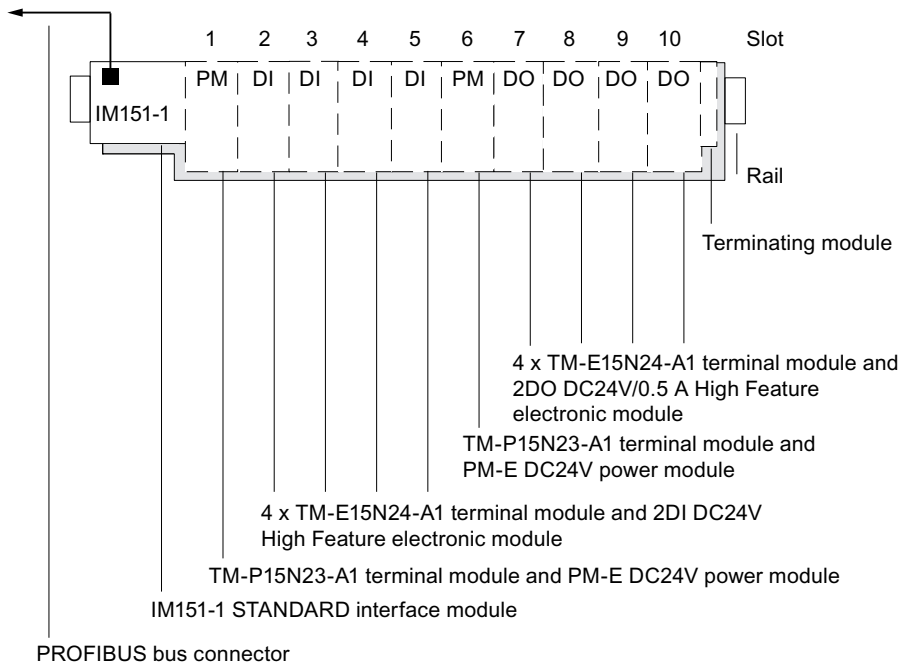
1 2 3 4 5 6 7 8 9 10 Slot

IM151-1 PM DI DI DI DI PM DO DO DO DO

Rail

Terminating module

4 x TM-E15N24-A1 terminal module and 2DO DC24V/0.5 A High Feature electronic module

TM-P15N23-A1 terminal module and PM-E DC24V power module

4 x TM-E15N24-A1 terminal module and 2DI DC24V High Feature electronic module

TM-P15N23-A1 terminal module and PM-E DC24V power module

IM151-1 STANDARD interface module

PROFIBUS bus connector